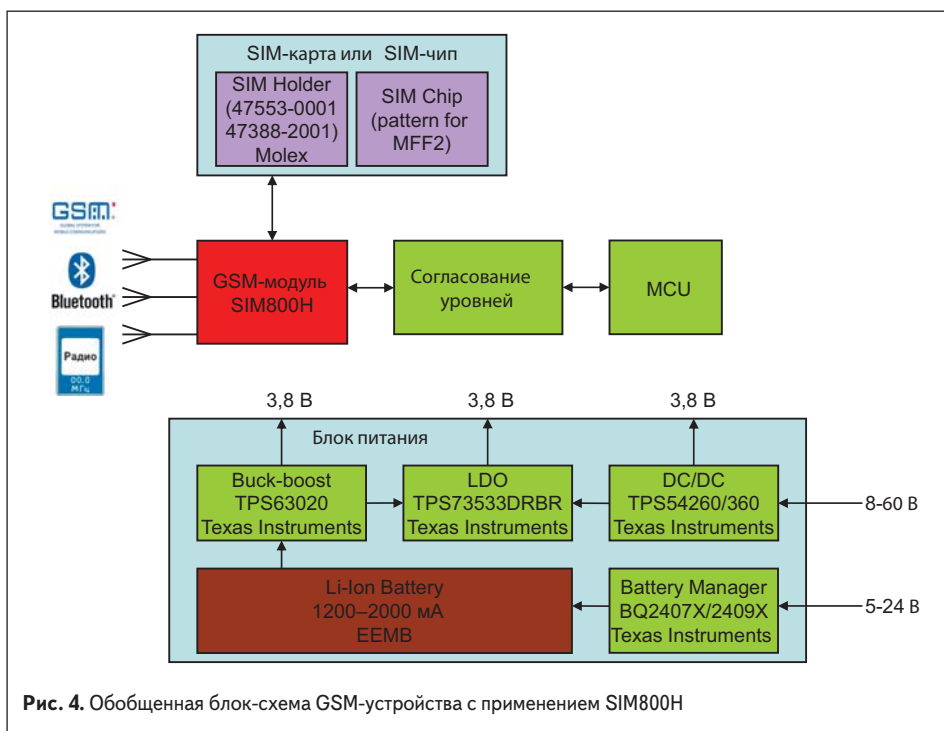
SIM-карта или SIM-чип

SIM Holder (47553-0001 47388-2001) Molex

SIM Chip (pattern for MFF2)

GSM

Bluetooth

Радио
00.0
МГц

GSM-модуль SIM800H

Согласование уровней

MCU

3,8 В

3,8 В

3,8 В

Блок питания

Buck-boost TPS63020 Texas Instruments

LDO TPS73533DRBR Texas Instruments

DC/DC TPS54260/360 Texas Instruments

8-60 В

Li-Ion Battery 1200–2000 мА EEMB

Battery Manager BQ2407X/2409X Texas Instruments

5-24 В

**Рис. 4.** Обобщенная блок-схема GSM-устройства с применением SIM800H